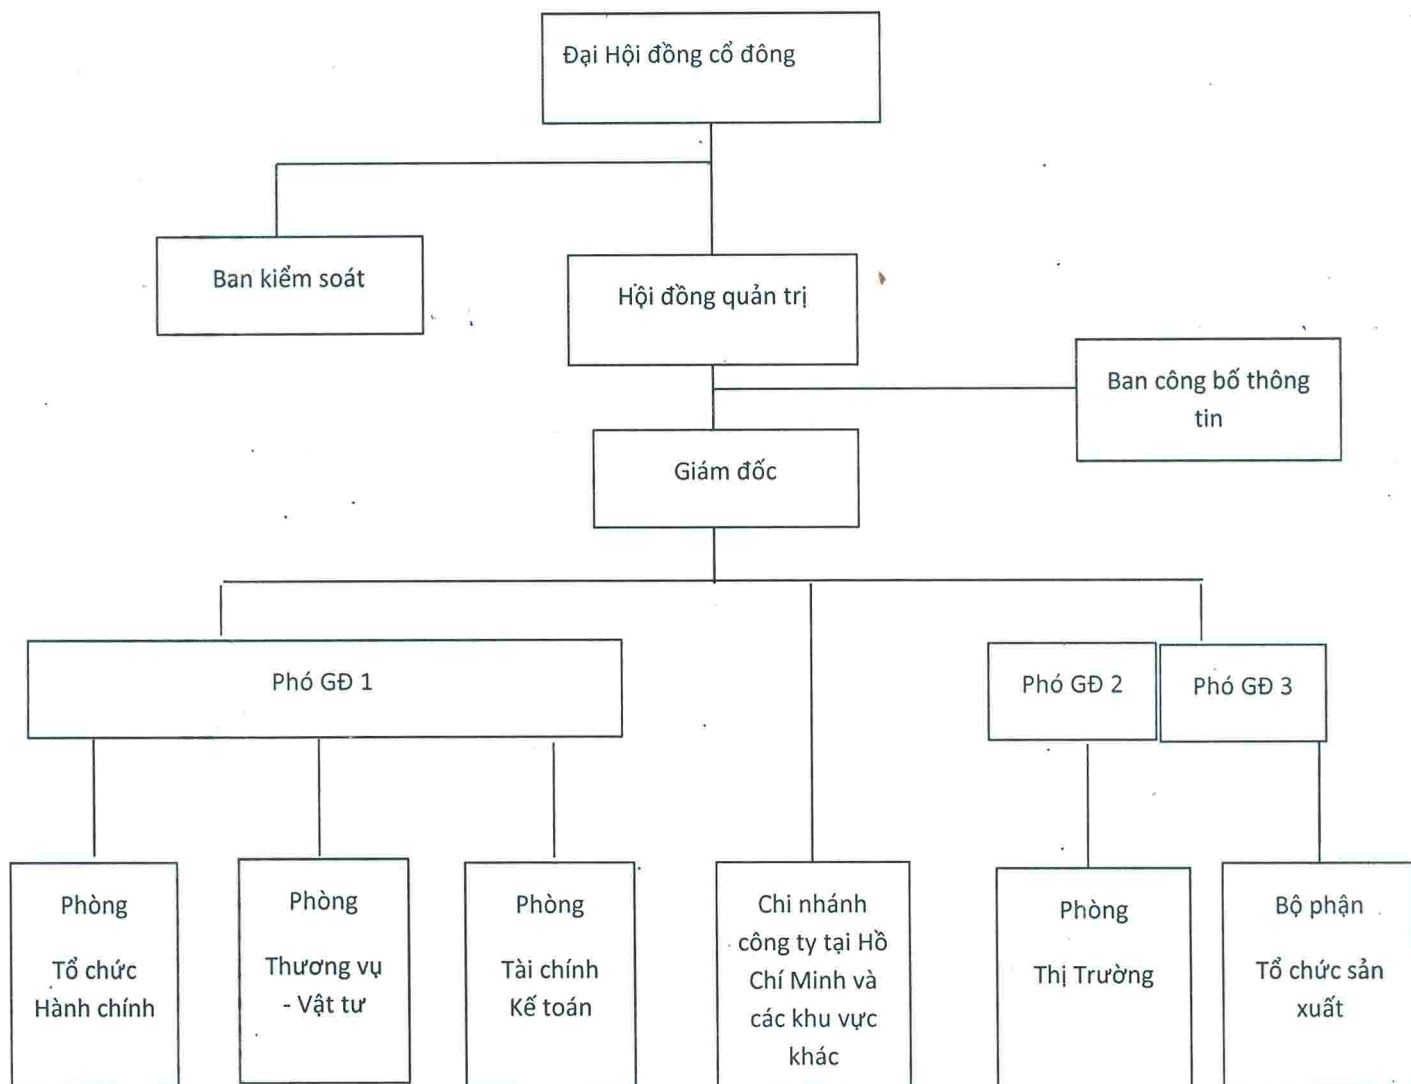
Đại Hội đồng cổ đông

Ban kiểm soát

Hội đồng quản trị

Ban công bố thông tin

Giám đốc

Phó GĐ 1

Phó GĐ 2

Phó GĐ 3

Phòng

Tổ chức Hành chính

Phòng

Thương vụ - Vật tư

Phòng

Tài chính Kế toán

Chi nhánh công ty tại Hồ Chí Minh và các khu vực khác

Phòng

Thị Trường

Bộ phận

Tổ chức sản xuất